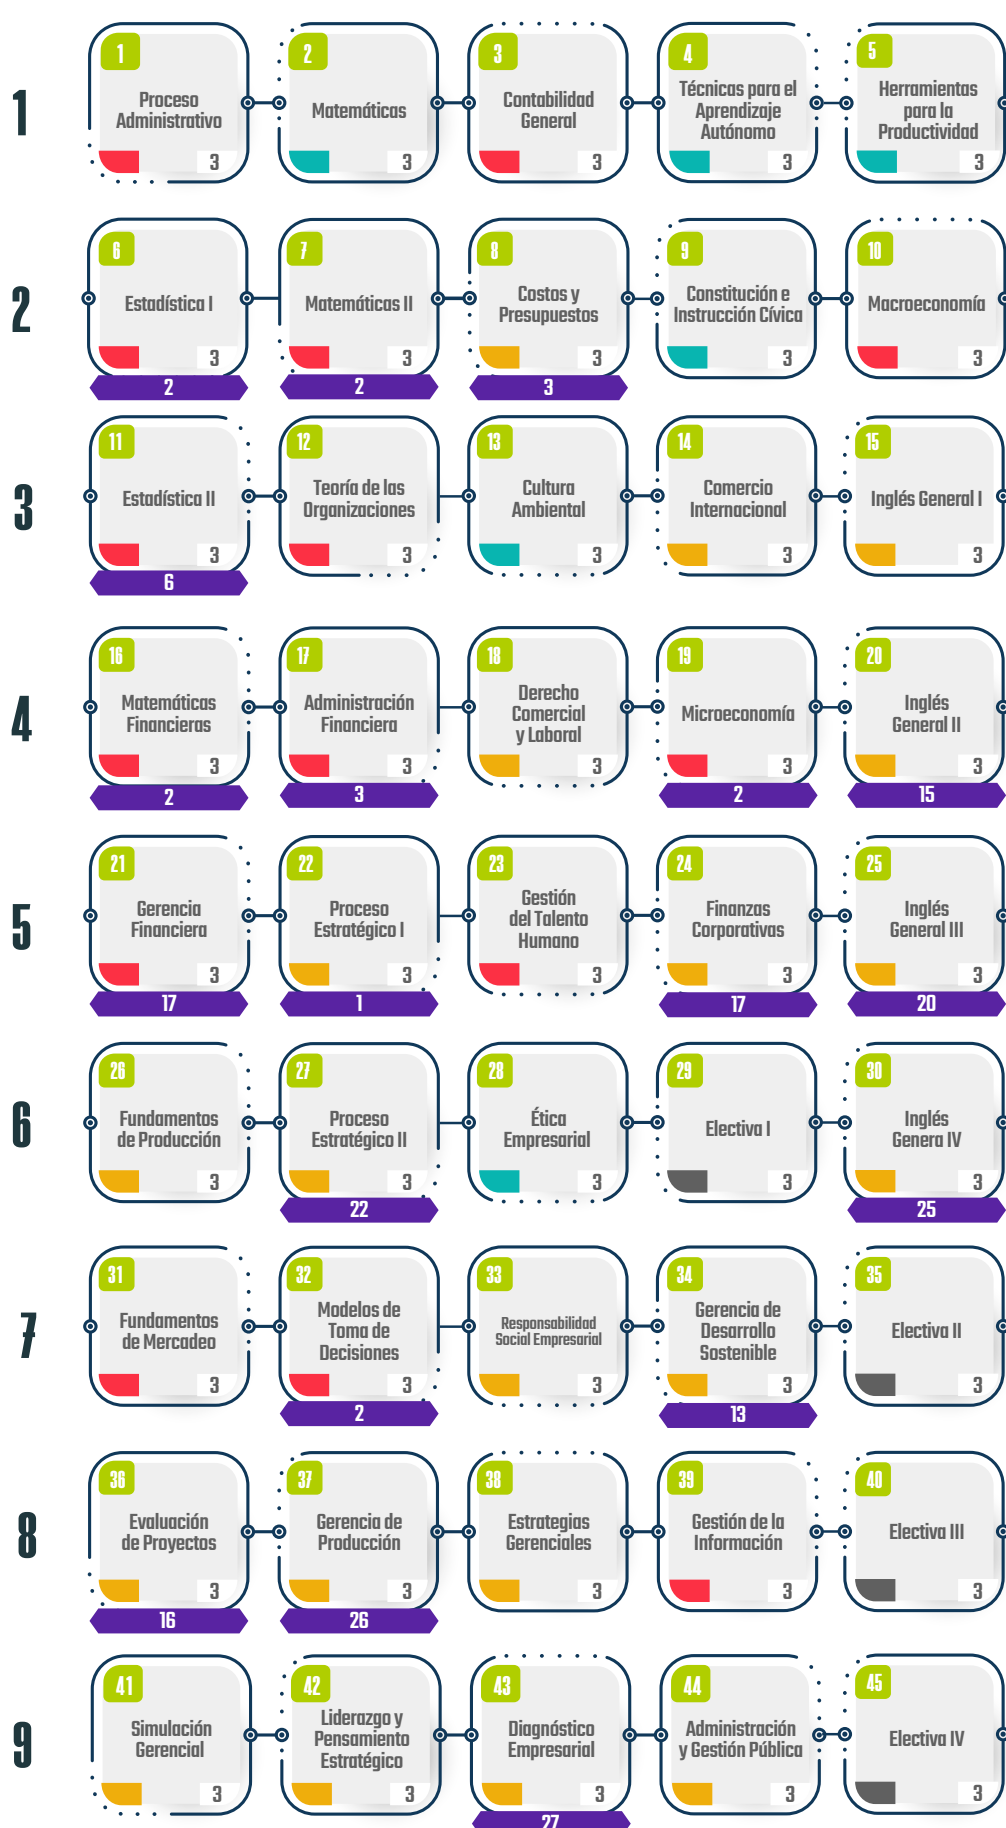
1

1 Proceso Administrativo 3

2 Matemáticas 3

3 Contabilidad General 3

4 Técnicas para el Aprendizaje Autónomo 3

5 Herramientas para la Productividad 3

2

6 Estadística I 3
2

7 Matemáticas II 3
2

8 Costos y Presupuestos 3
3

9 Constitución e Instrucción Cívica 3

10 Macroeconomía 3

3

11 Estadística II 3
6

12 Teoría de las Organizaciones 3

13 Cultura Ambiental 3

14 Comercio Internacional 3

15 Inglés General I 3

4

16 Matemáticas Financieras 3
2

17 Administración Financiera 3
3

18 Derecho Comercial y Laboral 3

19 Microeconomía 3
2

20 Inglés General II 3
15

5

21 Gerencia Financiera 3
17

22 Proceso Estratégico I 3
1

23 Gestión del Talento Humano 3

24 Finanzas Corporativas 3
17

25 Inglés General III 3
20

6

26 Fundamentos de Producción 3

27 Proceso Estratégico II 3
22

28 Ética Empresarial 3

29 Electiva I 3

30 Inglés Genera IV 3
25

7

31 Fundamentos de Mercadeo 3

32 Modelos de Toma de Decisiones 3
2

33 Responsabilidad Social Empresarial 3

34 Gerencia de Desarrollo Sostenible 3
13

35 Electiva II 3

8

36 Evaluación de Proyectos 3
16

37 Gerencia de Producción 3
26

38 Estrategias Gerenciales 3

39 Gestión de la Información 3

40 Electiva III 3

9

41 Simulación Gerencial 3

42 Liderazgo y Pensamiento Estratégico 3

43 Diagnóstico Empresarial 3
27

44 Administración y Gestión Pública 3

45 Electiva IV 3